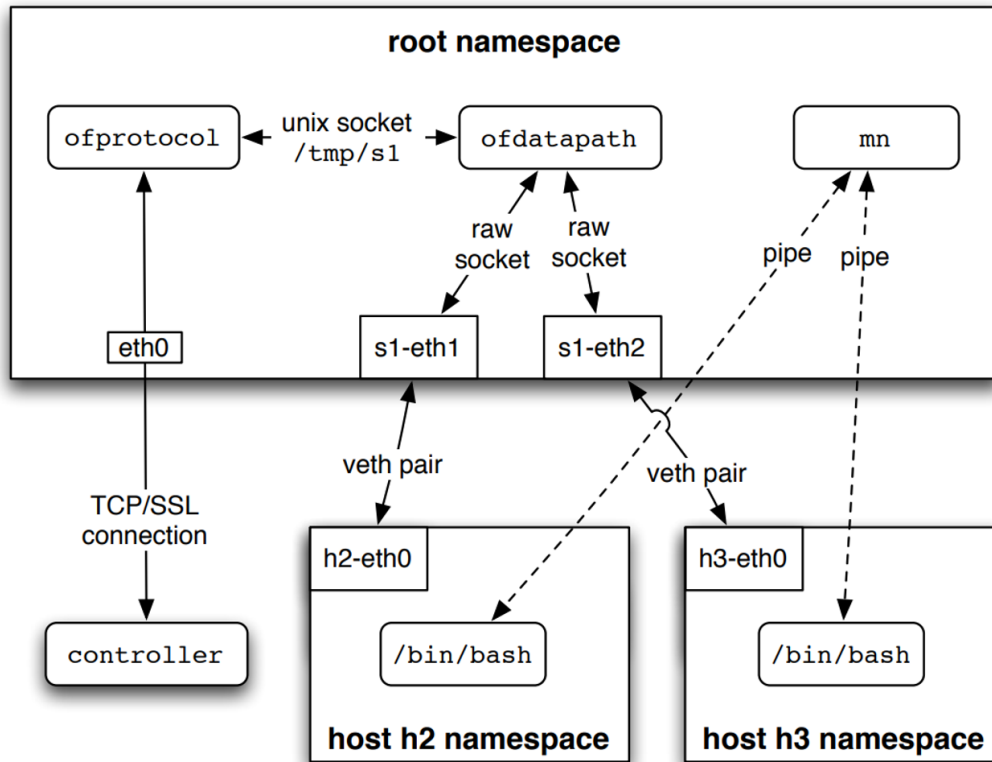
root namespace

ofprotocol

unix socket
/tmp/s1

ofdatapath

mn

raw
socket

raw
socket

pipe

pipe

eth0

s1-eth1

s1-eth2

veth pair

veth pair

TCP/SSL
connection

h2-eth0

h3-eth0

controller

/bin/bash

/bin/bash

host h2 namespace

host h3 namespace